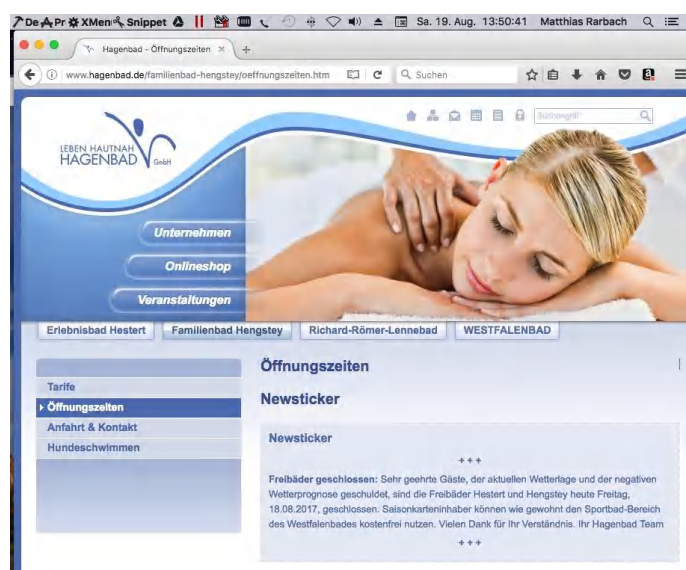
De Pr XMen Snippet Sa. 19. Aug. 13:50:41 Matthias Rarbach

Hagenbad - Öffnungszeiten ×

www.hagenbad.de/familienbad-hengstey/oeffnungszeiten.htm

Suchen

Suchbegriff

LEBEN HAUTNAH HAGENBAD GmbH

Unternehmen

Onlineshop

Veranstaltungen

Erlebnisbad Hestert | Familienbad Hengstey | Richard-Römer-Lennebad | WESTFALENBAD

Tarife

Öffnungszeiten

Anfahrt & Kontakt

Hundeschwimmen

Öffnungszeiten

Newsticker

Newsticker

+++

Freibäder geschlossen: Sehr geehrte Gäste, der aktuellen Wetterlage und der negativen Wetterprognose geschuldet, sind die Freibäder Hestert und Hengstey heute Freitag, 18.08.2017, geschlossen. Saisonkarteninhaber können wie gewohnt den Sportbad-Bereich des Westfalenbades kostenfrei nutzen. Vielen Dank für Ihr Verständnis. Ihr Hagenbad Team

+++